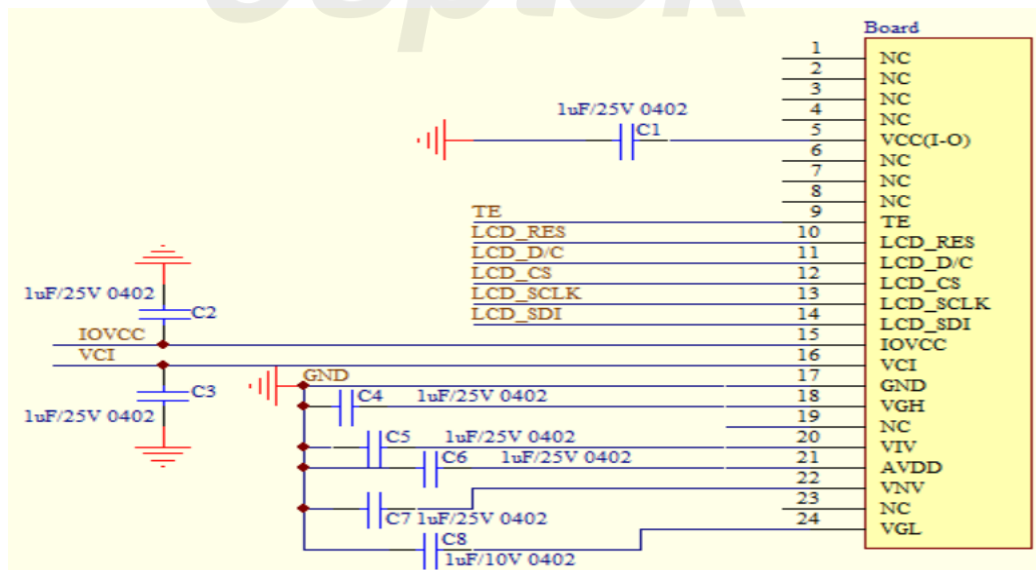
Board

| Pin | Name |
|---|---|
| 1 | NC |
| 2 | NC |
| 3 | NC |
| 4 | NC |
| 5 | VCC(I-O) |
| 6 | NC |
| 7 | NC |
| 8 | NC |
| 9 | TE |
| 10 | LCD_RES |
| 11 | LCD_D/C |
| 12 | LCD_CS |
| 13 | LCD_SCLK |
| 14 | LCD_SDI |
| 15 | IOVCC |
| 16 | VCI |
| 17 | GND |
| 18 | VGH |
| 19 | NC |
| 20 | VIV |
| 21 | AVDD |
| 22 | VNV |
| 23 | NC |
| 24 | VGL |

1uF/25V 0402
C1

TE
LCD_RES
LCD_D/C
LCD_CS
LCD_SCLK
LCD_SDI

1uF/25V 0402
C2
IOVCC
VCI
C3
1uF/25V 0402

GND
C4 1uF/25V 0402
C5 1uF/25V 0402
C6 1uF/25V 0402
C7 1uF/25V 0402
C8
1uF/10V 0402